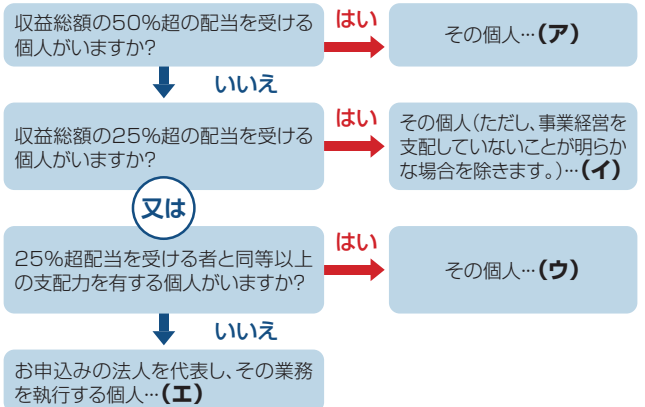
収益総額の50%超の配当を受ける個人がいますか?

はい

その個人…(ア)

いいえ

収益総額の25%超の配当を受ける個人がいますか?

はい

その個人(ただし、事業経営を支配していないことが明らかな場合を除きます。)…(イ)

又は

25%超配当を受ける者と同等以上の支配力を有する個人がいますか?

はい

その個人…(ウ)

いいえ

お申込みの法人を代表し、その業務を執行する個人…(エ)